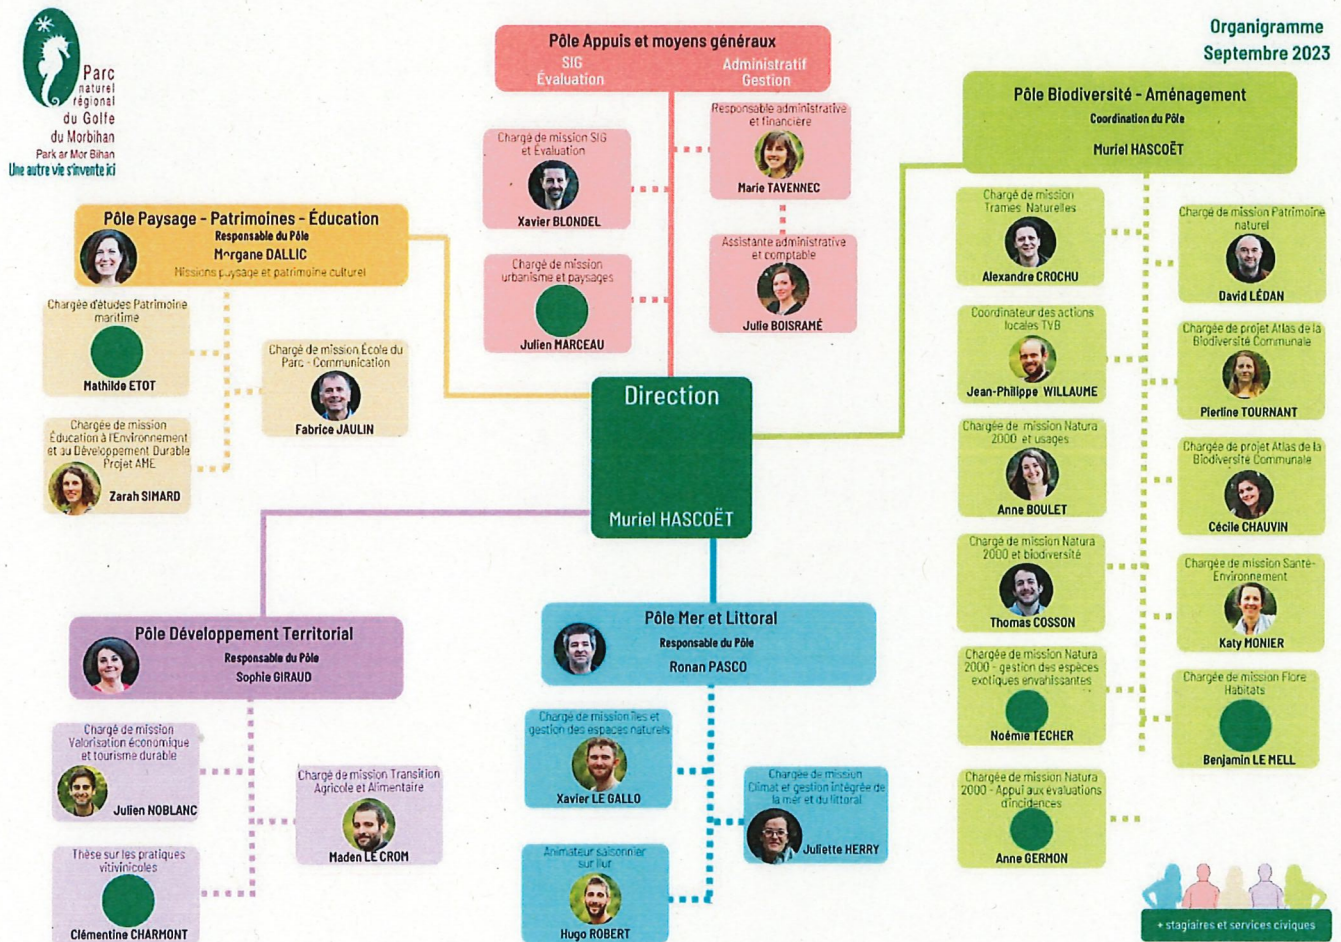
Parc naturel régional du Golfe du Morbihan
Park ar Mor Bihan
Une autre vie s'invente ici

Organigramme
Septembre 2023

Pôle Appuis et moyens généraux
SIG
Évaluation
Administratif
Gestion

Chargé de mission SIG et Évaluation
Xavier BLONDEL

Chargé de mission urbanisme et paysages
Julien MARCEAU

Responsable administrative et financière
Marie TAVENNEC

Assistante administrative et comptable
Julie BOISRAMÉ

Pôle Paysage - Patrimoines - Éducation
Responsable du Pôle
Morgane DALLIC
Missions paysage et patrimoine culturel

Chargée d'études Patrimoine maritime
Mathilde ETOT

Chargé de mission École du Parc - Communication
Fabrice JAULIN

Chargée de mission Éducation à l'Environnement et au Développement Durable Projet AME
Zarah SIMARD

Direction
Muriel HASCOËT

Pôle Biodiversité - Aménagement
Coordination du Pôle
Muriel HASCOËT

Chargé de mission Trames Naturelles
Alexandre CROCHU

Chargé de mission Patrimoine naturel
David LÉDAN

Coordinateur des actions locales TVB
Jean-Philippe WILLAUME

Chargée de projet Atlas de la Biodiversité Communale
Pierline TOURNANT

Chargée de mission Natura 2000 et usages
Anne BOULET

Chargée de projet Atlas de la Biodiversité Communale
Cécile CHAUVIN

Chargé de mission Natura 2000 et biodiversité
Thomas COSSON

Chargée de mission Santé-Environnement
Katy MONIER

Chargée de mission Natura 2000 - gestion des espèces exotiques envahissantes
Noémie TECHER

Chargé de mission Flore Habitats
Benjamin LE MELL

Chargée de mission Natura 2000 - Appui aux évaluations d'incidences
Anne GERMON

Pôle Développement Territorial
Responsable du Pôle
Sophie GIRAUD

Chargé de mission Valorisation économique et tourisme durable
Julien NOBLANC

Chargé de mission Transition Agricole et Alimentaire
Maden LE CROM

Thèse sur les pratiques viticoles
Clémentine CHARMONT

Pôle Mer et Littoral
Responsable du Pôle
Ronan PASCO

Chargé de mission îles et gestion des espaces naturels
Xavier LE GALLO

Chargée de mission Climat et gestion intégrée de la mer et du littoral
Juliette HERRY

Animateur saisonnier sur l'eau
Hugo ROBERT

+ stagiaires et services civiques